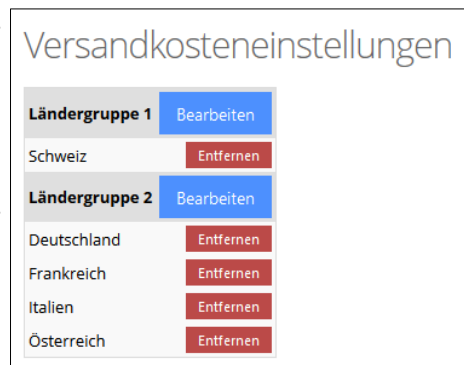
Versandkosteneinstellungen

| Ländergruppe 1 | Bearbeiten |
|---|---|
| Schweiz | Entfernen |
| **Ländergruppe 2** | Bearbeiten |
| Deutschland | Entfernen |
| Frankreich | Entfernen |
| Italien | Entfernen |
| Österreich | Entfernen |